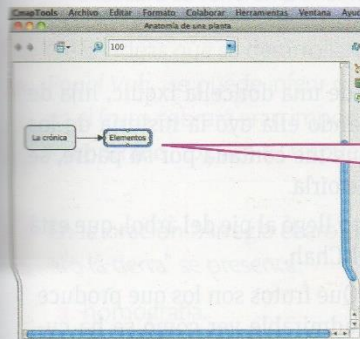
CmapTools Archivo Editar Formato Colaborar Herramientas Ventana Ayu
Anatomía de una planta
100
La crónica
Elementos
e una doncella Exeuic, hija de
ella oyó la historia de
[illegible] por su padre, se
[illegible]orfa.
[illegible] llena al pie del árbol, que era
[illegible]han
qué frutos son los que produce